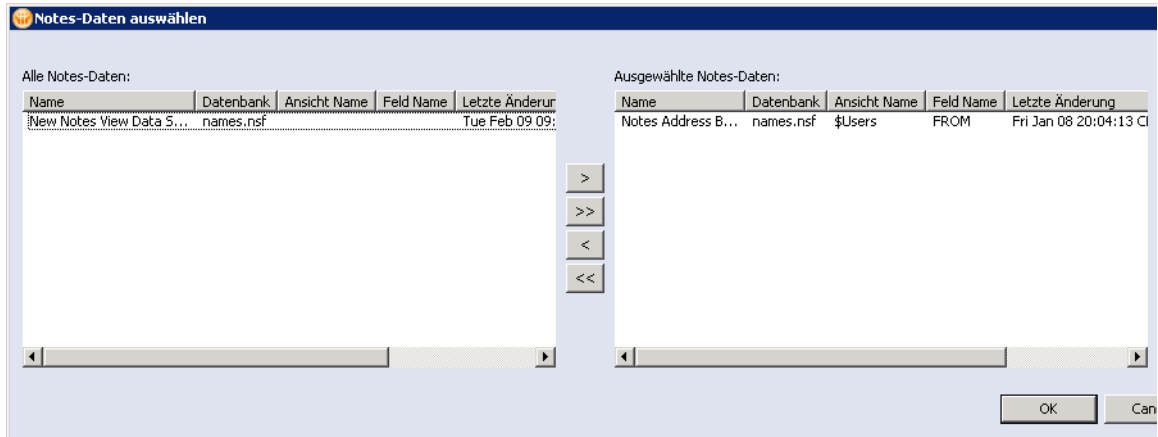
Notes-Daten auswählen

Alle Notes-Daten:

| Name | Datenbank | Ansicht Name | Feld Name | Letzte Änderun |
|---|---|---|---|---|
| New Notes View Data S... | names.nsf | | | Tue Feb 09 09: |

>
>>
<
<<

Ausgewählte Notes-Daten:

| Name | Datenbank | Ansicht Name | Feld Name | Letzte Änderung |
|---|---|---|---|---|
| Notes Address B... | names.nsf | $Users | FROM | Fri Jan 08 20:04:13 C |

OK
Can